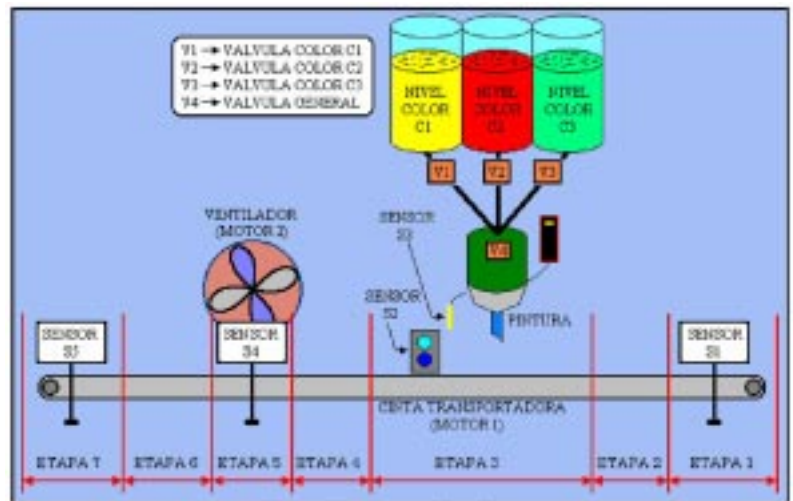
V1 → VALVULA COLOR C1
V2 → VALVULA COLOR C2
V3 → VALVULA COLOR C3
V4 → VALVULA GENERAL

NIVEL COLOR C1
NIVEL COLOR C2
NIVEL COLOR C3

V1
V2
V3

VENTILADOR (MOTOR 2)

SENSOR S3

V4

SENSOR S2

PINTURA

SENSOR S5

SENSOR S4

SENSOR S1

CINTA TRANSPORTADORA (MOTOR 1)

ETAPA 7
ETAPA 6
ETAPA 5
ETAPA 4
ETAPA 3
ETAPA 2
ETAPA 1